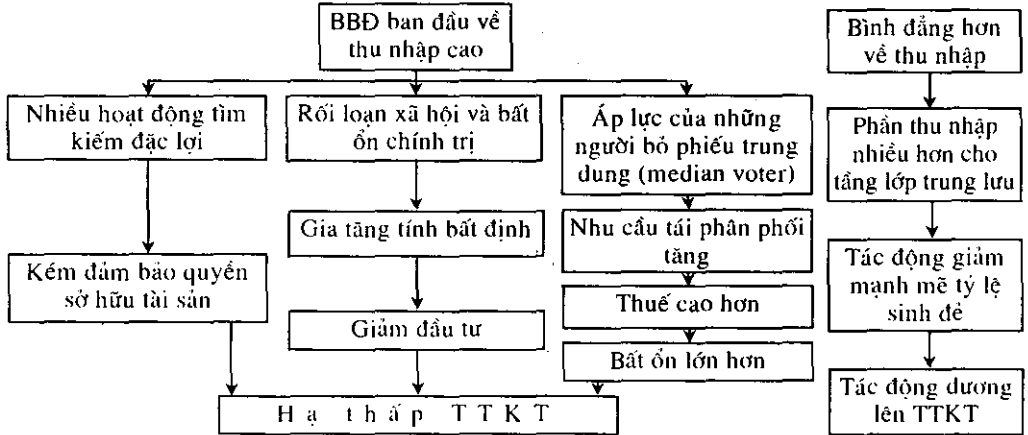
BBĐ ban đầu về thu nhập cao

Nhiều hoạt động tìm kiếm đặc lợi

Kém đảm bảo quyền sở hữu tài sản

Rối loạn xã hội và bất ổn chính trị

Gia tăng tính bất định

Giảm đầu tư

Áp lực của những người bỏ phiếu trung dung (median voter)

Nhu cầu tái phân phối tăng

Thuế cao hơn

Bất ổn lớn hơn

Hạ thấp TTKT

Bình đẳng hơn về thu nhập

Phần thu nhập nhiều hơn cho tầng lớp trung lưu

Tác động giảm mạnh mẽ tỷ lệ sinh đẻ

Tác động dương lên TTKT